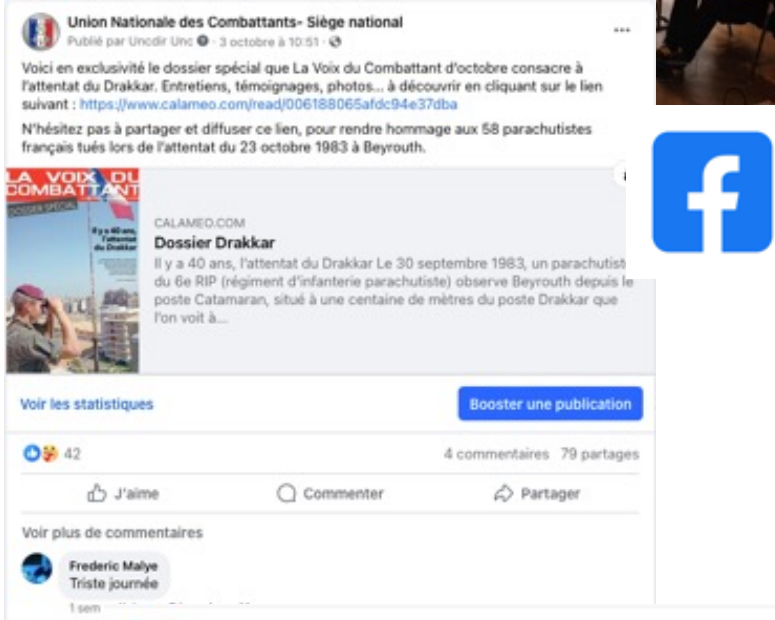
Union Nationale des Combattants- Siège national
Publié par Uncdir Unc · 3 octobre à 10:51 ·

Voici en exclusivité le dossier spécial que La Voix du Combattant d'octobre consacre à l'attentat du Drakkar. Entretiens, témoignages, photos... à découvrir en cliquant sur le lien suivant : https://www.calameo.com/read/006188065afdc94e37dba

N'hésitez pas à partager et diffuser ce lien, pour rendre hommage aux 58 parachutistes français tués lors de l'attentat du 23 octobre 1983 à Beyrouth.

LA VOIX DU COMBATTANT
DOSSIER SPÉCIAL
Il y a 40 ans, l'attentat du Drakkar

CALAMEO.COM
Dossier Drakkar
Il y a 40 ans, l'attentat du Drakkar Le 30 septembre 1983, un parachutiste du 6e RIP (régiment d'infanterie parachutiste) observe Beyrouth depuis le poste Catamaran, situé à une centaine de mètres du poste Drakkar que l'on voit à...

Voir les statistiques
Booster une publication

42
4 commentaires 79 partages

J'aime
Commenter
Partager

Voir plus de commentaires

Frederic Malye
Triste journée

1 sem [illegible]

f